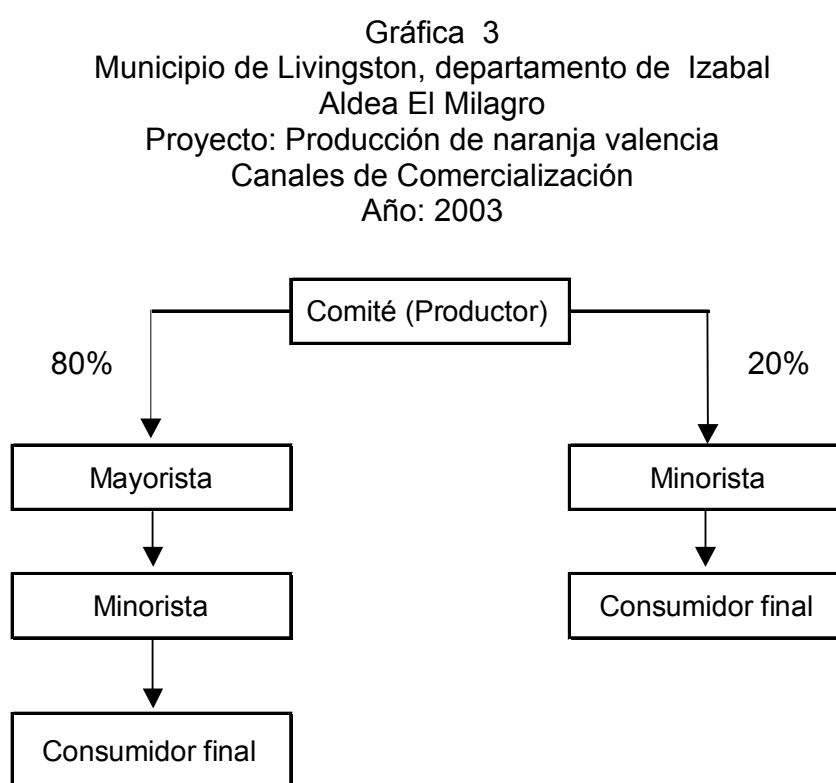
Gráfica 3
Municipio de Livingston, departamento de Izabal
Aldea El Milagro
Proyecto: Producción de naranja valencia
Canales de Comercialización
Año: 2003

Comité (Productor)

80%

20%

Mayorista

Minorista

Minorista

Consumidor final

Consumidor final